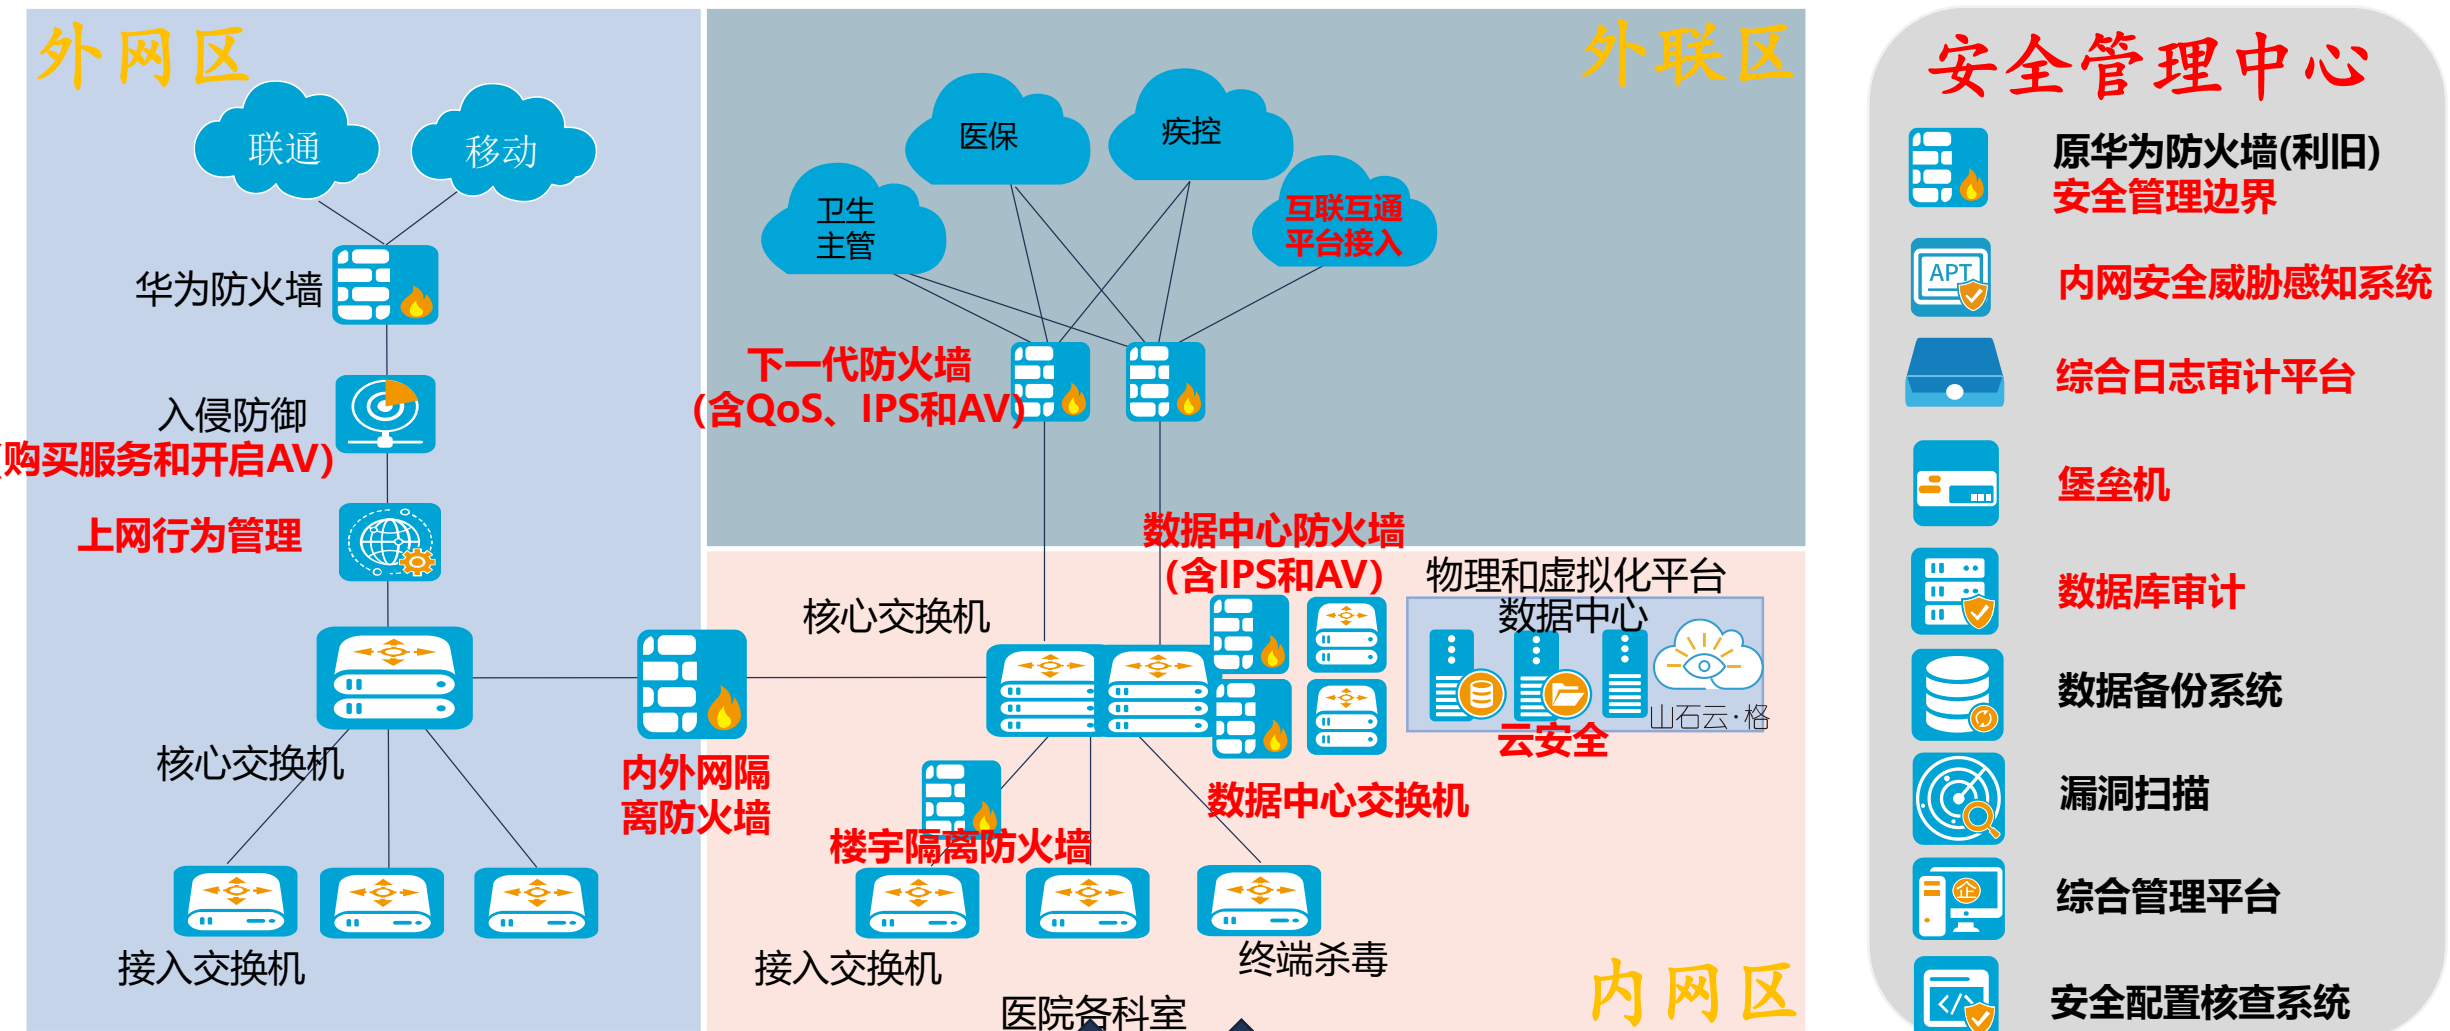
外网区

联通

移动

华为防火墙

入侵防御

(购买服务和开启AV)

上网行为管理

核心交换机

接入交换机

内外网隔离防火墙

外联区

医保

疾控

卫生主管

互联互通平台接入

下一代防火墙(含QoS、IPS和AV)

数据中心防火墙(含IPS和AV)

物理和虚拟化平台

数据中心

核心交换机

云安全

山石云·格

数据中心交换机

楼宇隔离防火墙

接入交换机

终端杀毒

医院各科室

内网区

安全管理中心

原华为防火墙(利旧)

安全管理边界

APT

内网安全威胁感知系统

综合日志审计平台

堡垒机

数据库审计

数据备份系统

漏洞扫描

综合管理平台

安全配置核查系统